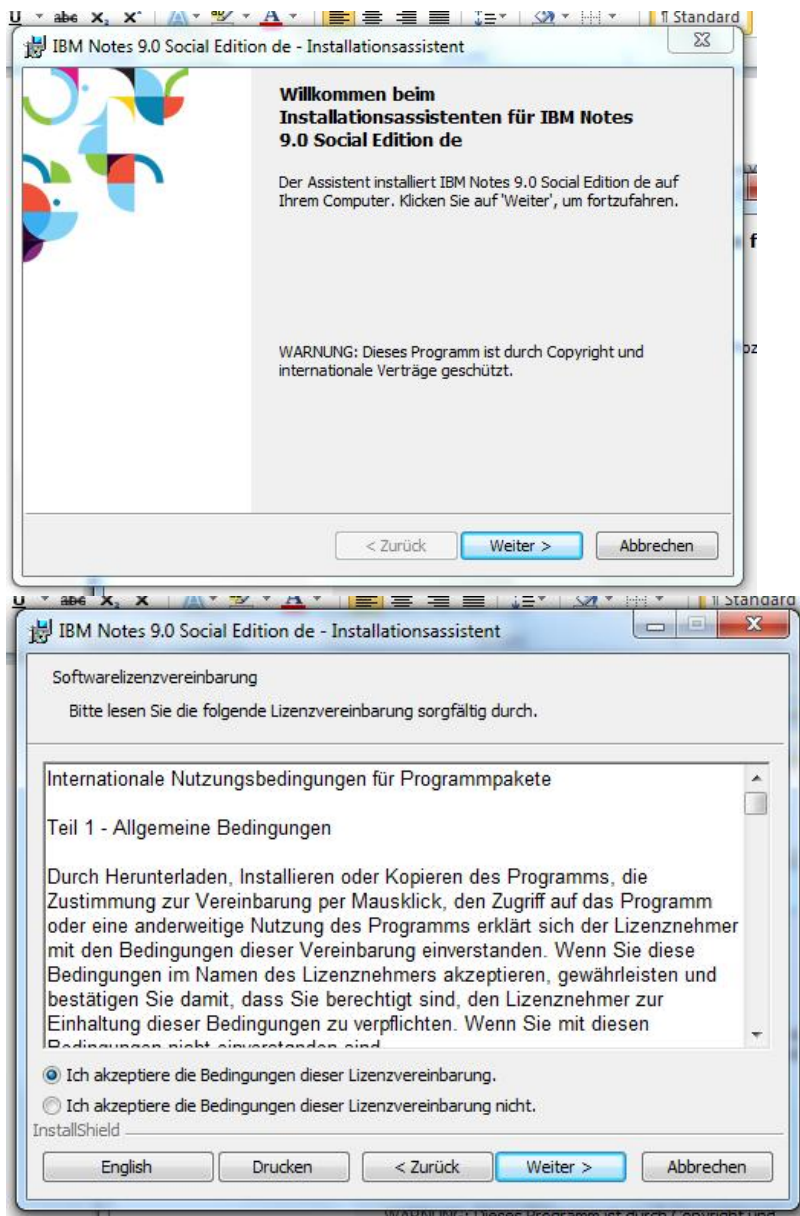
¶ Standard

IBM Notes 9.0 Social Edition de - Installationsassistent

Willkommen beim Installationsassistenten für IBM Notes 9.0 Social Edition de

Der Assistent installiert IBM Notes 9.0 Social Edition de auf Ihrem Computer. Klicken Sie auf 'Weiter', um fortzufahren.

WARNUNG: Dieses Programm ist durch Copyright und internationale Verträge geschützt.

< Zurück | Weiter > | Abbrechen

¶ Standard

IBM Notes 9.0 Social Edition de - Installationsassistent

Softwarelizenzvereinbarung

Bitte lesen Sie die folgende Lizenzvereinbarung sorgfältig durch.

Internationale Nutzungsbedingungen für Programmpakete

Teil 1 - Allgemeine Bedingungen

Durch Herunterladen, Installieren oder Kopieren des Programms, die Zustimmung zur Vereinbarung per Mausklick, den Zugriff auf das Programm oder eine anderweitige Nutzung des Programms erklärt sich der Lizenznehmer mit den Bedingungen dieser Vereinbarung einverstanden. Wenn Sie diese Bedingungen im Namen des Lizenznehmers akzeptieren, gewährleisten und bestätigen Sie damit, dass Sie berechtigt sind, den Lizenznehmer zur Einhaltung dieser Bedingungen zu verpflichten. Wenn Sie mit diesen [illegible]

Ich akzeptiere die Bedingungen dieser Lizenzvereinbarung.

Ich akzeptiere die Bedingungen dieser Lizenzvereinbarung nicht.

InstallShield

English | Drucken | < Zurück | Weiter > | Abbrechen

WARNUNG: Dieses Programm ist durch Copyright und